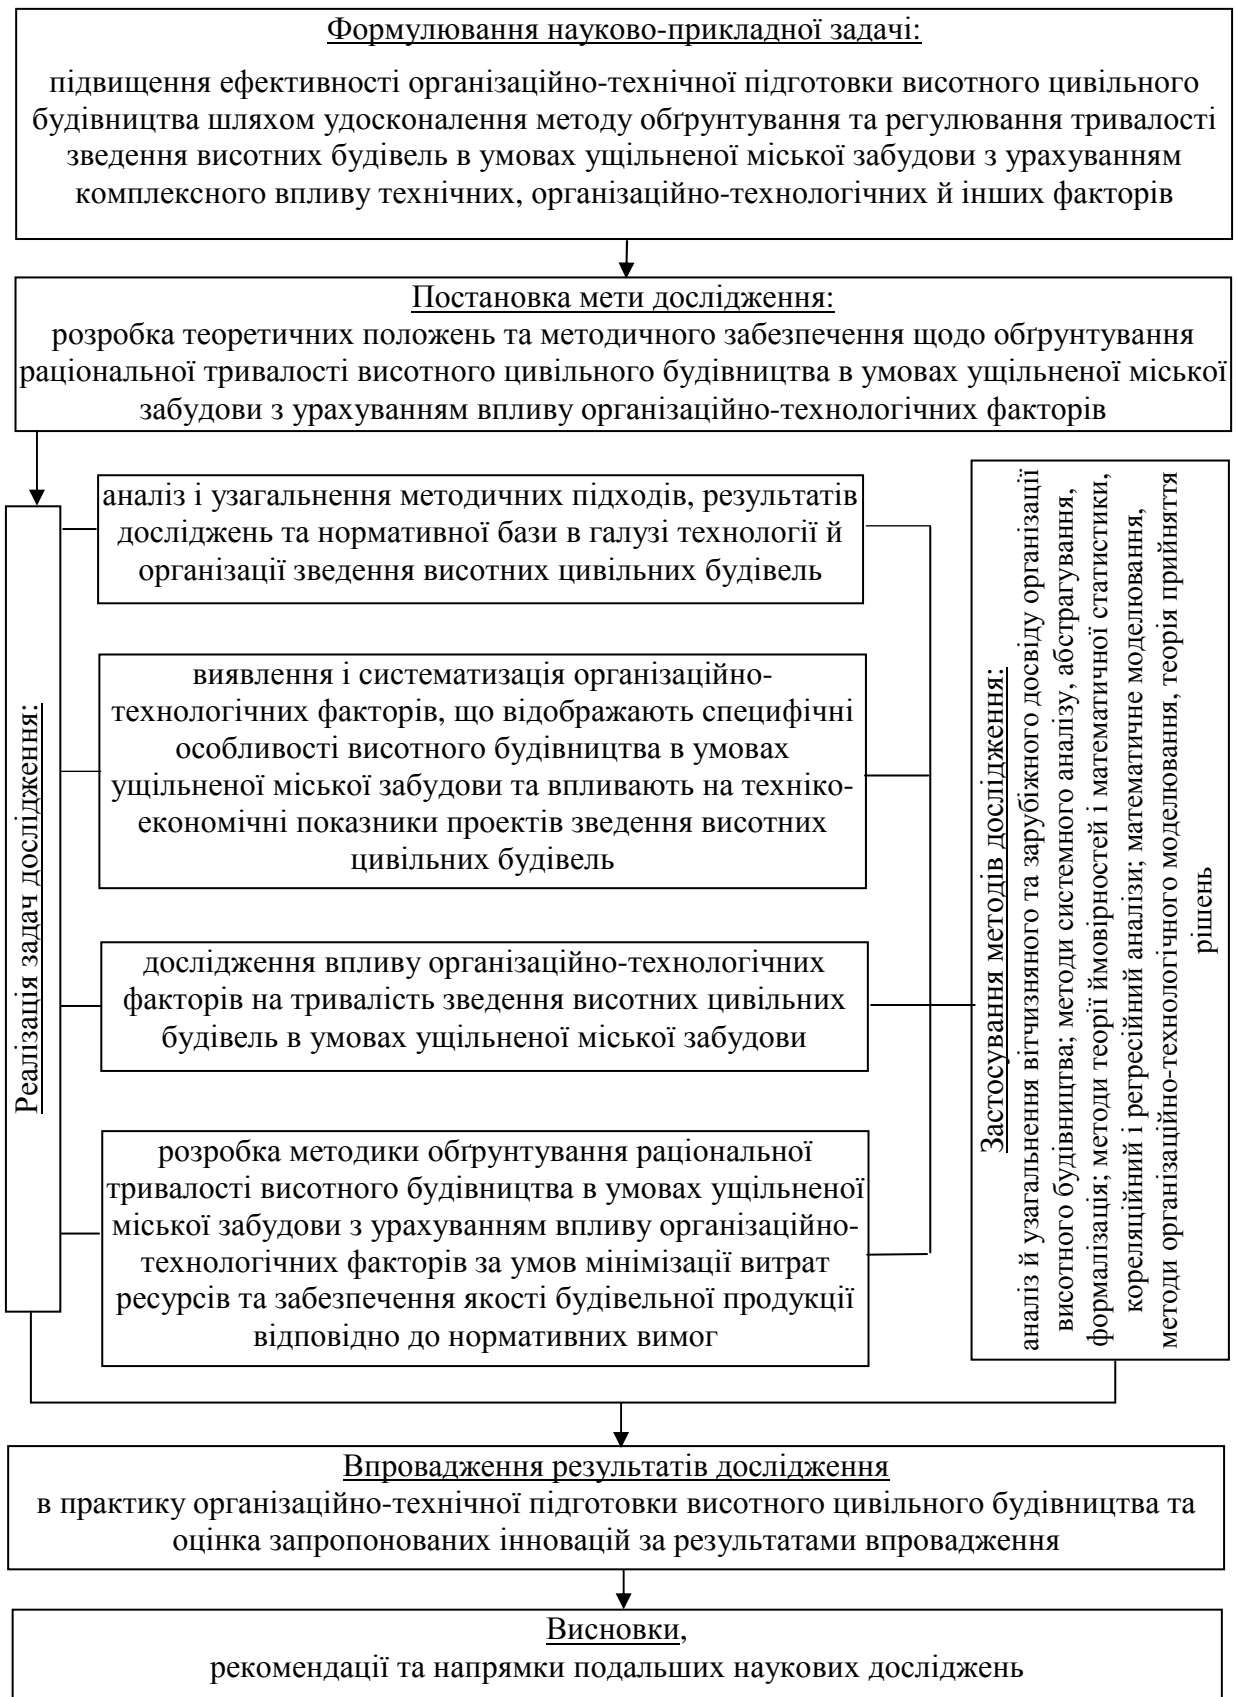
Формулювання науково-прикладної задачі:

підвищення ефективності організаційно-технічної підготовки висотного цивільного будівництва шляхом удосконалення методу обґрунтування та регулювання тривалості зведення висотних будівель в умовах ущільненої міської забудови з урахуванням комплексного впливу технічних, організаційно-технологічних й інших факторів

Постановка мети дослідження:
розробка теоретичних положень та методичного забезпечення щодо обґрунтування раціональної тривалості висотного цивільного будівництва в умовах ущільненої міської забудови з урахуванням впливу організаційно-технологічних факторів

Реалізація задач дослідження:

аналіз і узагальнення методичних підходів, результатів досліджень та нормативної бази в галузі технології й організації зведення висотних цивільних будівель

виявлення і систематизація організаційно-технологічних факторів, що відображають специфічні особливості висотного будівництва в умовах ущільненої міської забудови та впливають на техніко-економічні показники проектів зведення висотних цивільних будівель

дослідження впливу організаційно-технологічних факторів на тривалість зведення висотних цивільних будівель в умовах ущільненої міської забудови

розробка методики обґрунтування раціональної тривалості висотного будівництва в умовах ущільненої міської забудови з урахуванням впливу організаційно-технологічних факторів за умов мінімізації витрат ресурсів та забезпечення якості будівельної продукції відповідно до нормативних вимог

Застосування методів дослідження:
аналіз й узагальнення вітчизняного та зарубіжного досвіду організації висотного будівництва; методи системного аналізу, абстрагування, формалізація; методи теорії ймовірностей і математичної статистики, кореляційний і регресійний аналізи; математичне моделювання, методи організаційно-технологічного моделювання, теорія прийняття рішень

Впровадження результатів дослідження
в практику організаційно-технічної підготовки висотного цивільного будівництва та оцінка запропонованих інновацій за результатами впровадження

Висновки,
рекомендації та напрямки подальших наукових досліджень